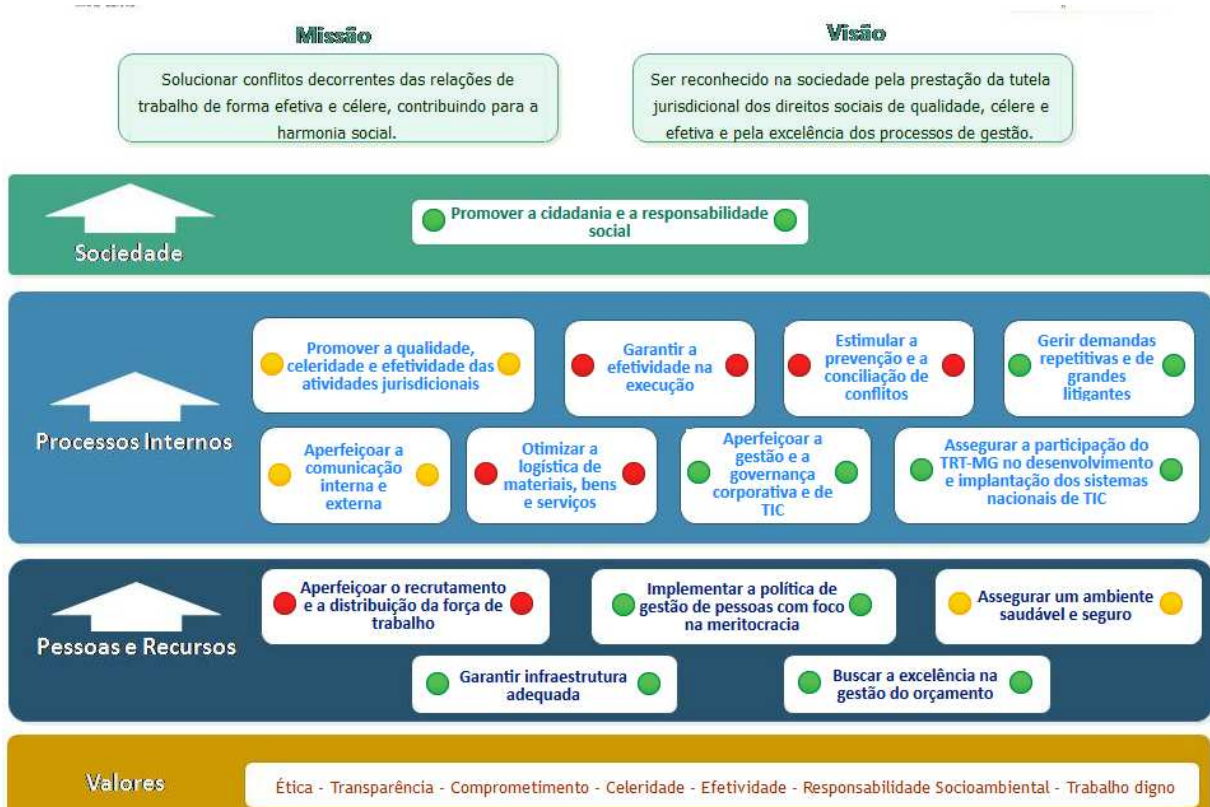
Missão

Solucionar conflitos decorrentes das relações de trabalho de forma efetiva e célere, contribuindo para a harmonia social.

Visão

Ser reconhecido na sociedade pela prestação da tutela jurisdicional dos direitos sociais de qualidade, célere e efetiva e pela excelência dos processos de gestão.

Sociedade

Promover a cidadania e a responsabilidade social

Processos Internos

Promover a qualidade, celeridade e efetividade das atividades jurisdicionais

Garantir a efetividade na execução

Estimular a prevenção e a conciliação de conflitos

Gerir demandas repetitivas e de grandes litigantes

Aperfeiçoar a comunicação interna e externa

Otimizar a logística de materiais, bens e serviços

Aperfeiçoar a gestão e a governança corporativa e de TIC

Assegurar a participação do TRT-MG no desenvolvimento e implantação dos sistemas nacionais de TIC

Pessoas e Recursos

Aperfeiçoar o recrutamento e a distribuição da força de trabalho

Implementar a política de gestão de pessoas com foco na meritocracia

Assegurar um ambiente saudável e seguro

Garantir infraestrutura adequada

Buscar a excelência na gestão do orçamento

Valores

Ética - Transparência - Comprometimento - Celeridade - Efetividade - Responsabilidade Socioambiental - Trabalho digno